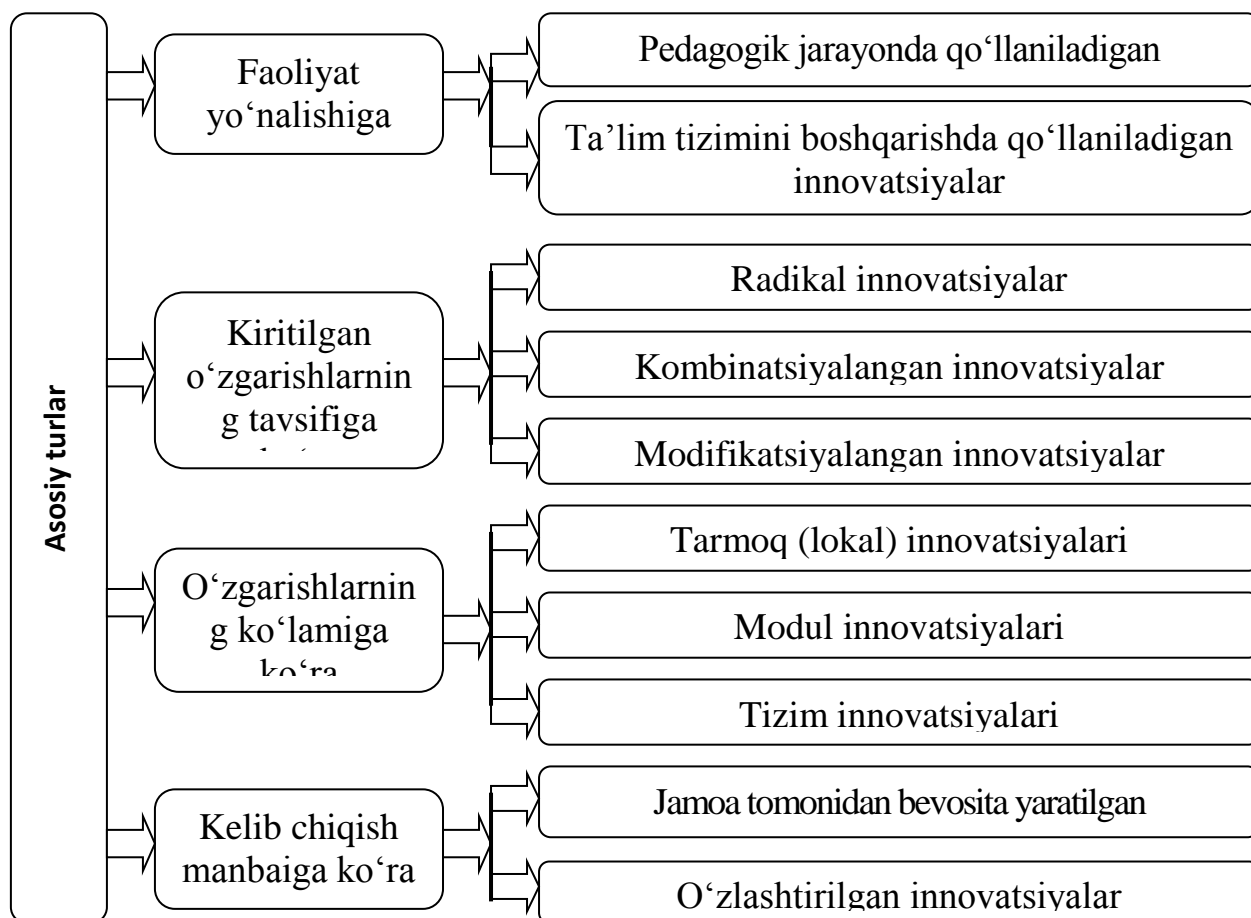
Asosiy turlar

Faoliyat yo‘nalishiga

Pedagogik jarayonda qo‘llaniladigan

Ta’lim tizimini boshqarishda qo‘llaniladigan innovatsiyalar

Kiritilgan o‘zgarishlarning tavsifiga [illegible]

Radikal innovatsiyalar

Kombinatsiyalangan innovatsiyalar

Modifikatsiyalangan innovatsiyalar

O‘zgarishlarning ko‘lamiga ko‘ra

Tarmoq (lokal) innovatsiyalari

Modul innovatsiyalari

Tizim innovatsiyalari

Kelib chiqish manbaiga ko‘ra

Jamoa tomonidan bevosita yaratilgan

O‘zlashtirilgan innovatsiyalar